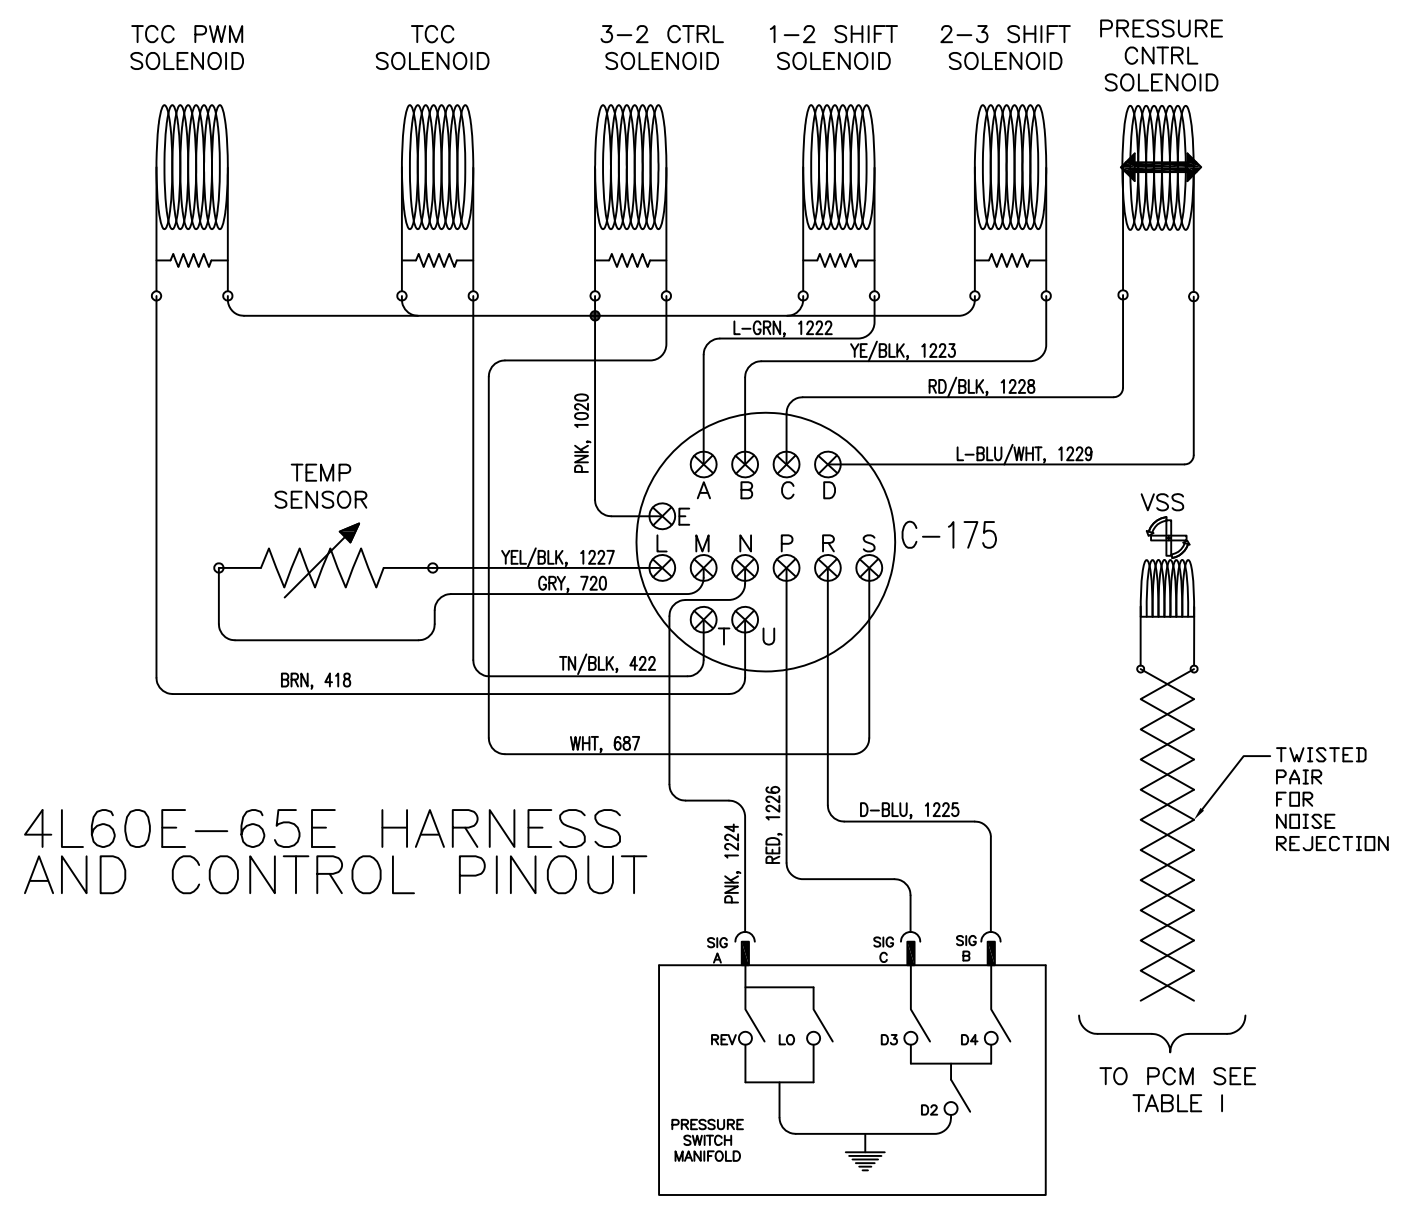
TCC PWM SOLENOID

TCC SOLENOID

3–2 CTRL SOLENOID

1–2 SHIFT SOLENOID

2–3 SHIFT SOLENOID

PRESSURE CNTRL SOLENOID

L-GRN, 1222

YE/BLK, 1223

RD/BLK, 1228

PNK, 1020

L-BLU/WHT, 1229

A B C D

E

TEMP SENSOR

C–175

L M N P R S

YEL/BLK, 1227

GRY, 720

T U

VSS

TN/BLK, 422

BRN, 418

WHT, 687

TWISTED PAIR FOR NOISE REJECTION

4L60E–65E HARNESS AND CONTROL PINOUT

PNK, 1224

RED, 1226

D-BLU, 1225

SIG A

SIG C

SIG B

REV

LO

D3

D4

D2

PRESSURE SWITCH MANIFOLD

TO PCM SEE TABLE I